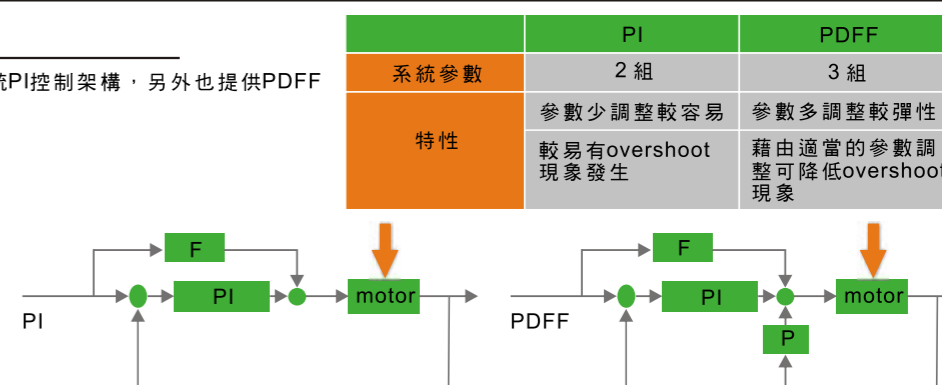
統PI控制架構，另外也提供PDFF

|  | PI | PDFF |
|---|---|---|
| 系統參數 | 2 組 | 3 組 |
| 特性 | 參數少調整較容易 | 參數多調整較彈性 |
|  | 較易有overshoot現象發生 | 藉由適當的參數調整可降低overshoot現象 |

F
PI
motor
PI

F
PI
motor
P
PDFF